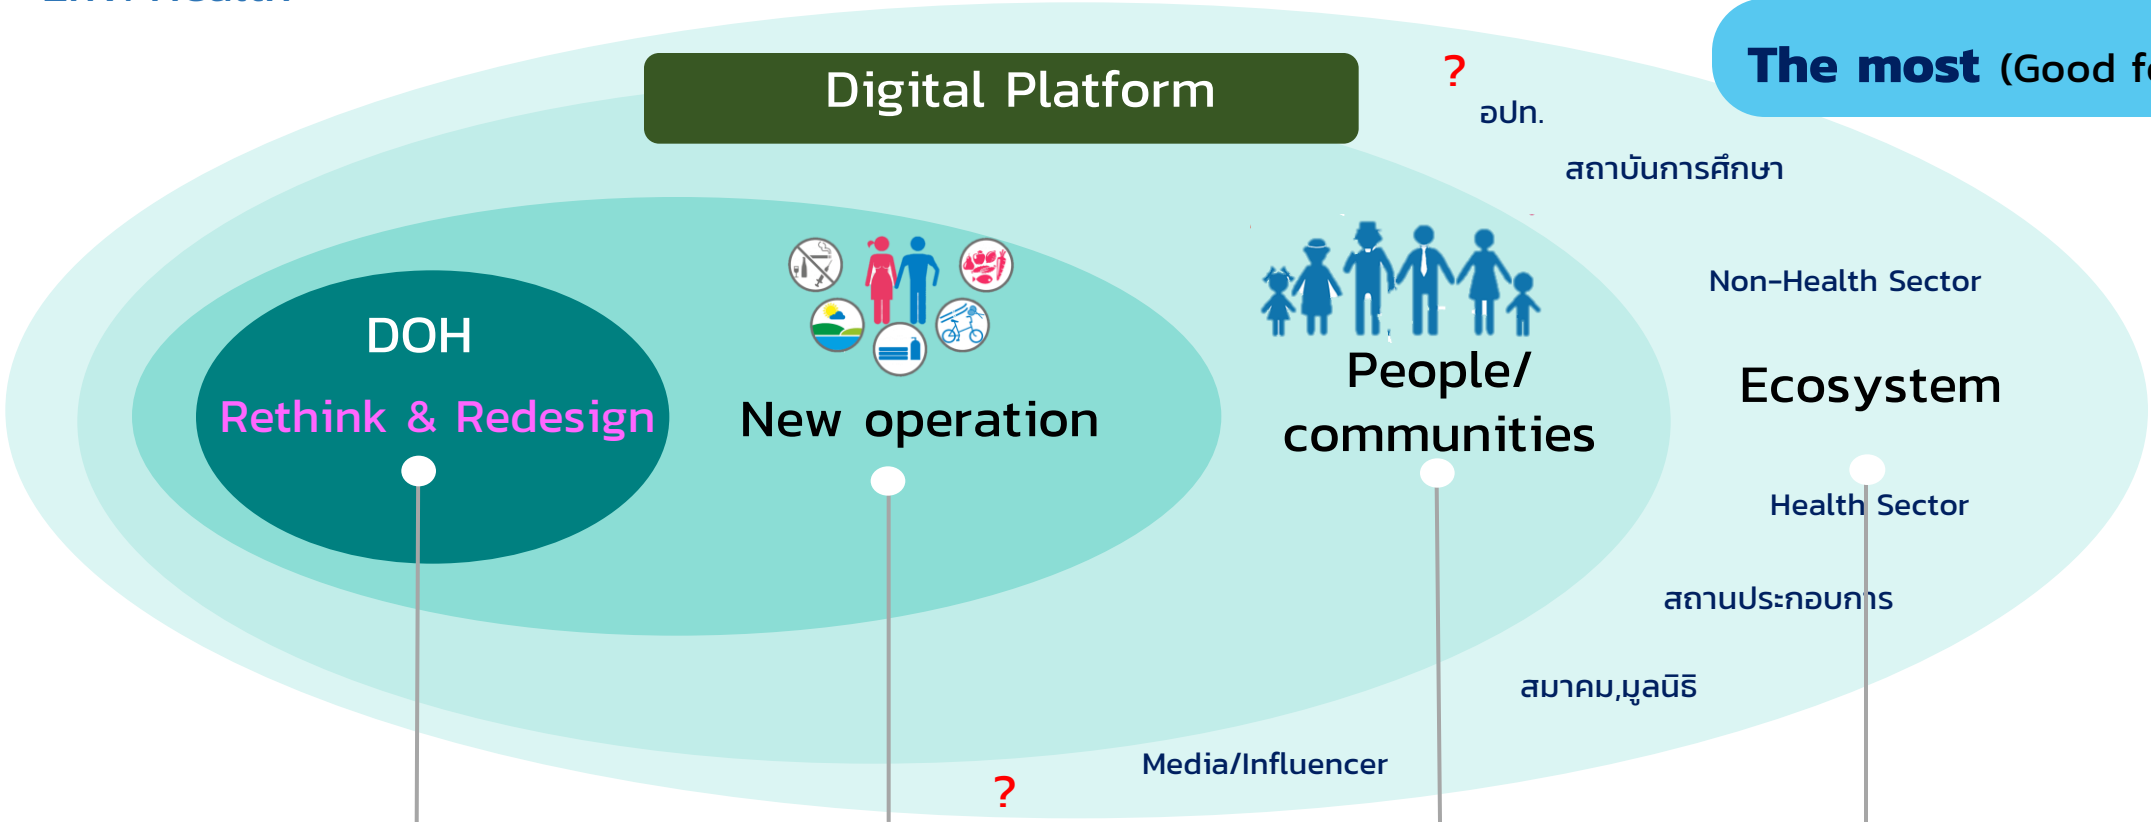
Digital Platform

?

อปท.

สถาบันการศึกษา

The most (Good f

DOH

Rethink & Redesign

New operation

People/ communities

Non-Health Sector

Ecosystem

Health Sector

สถานประกอบการ

สมาคม,มูลนิธิ

Media/Influencer

?